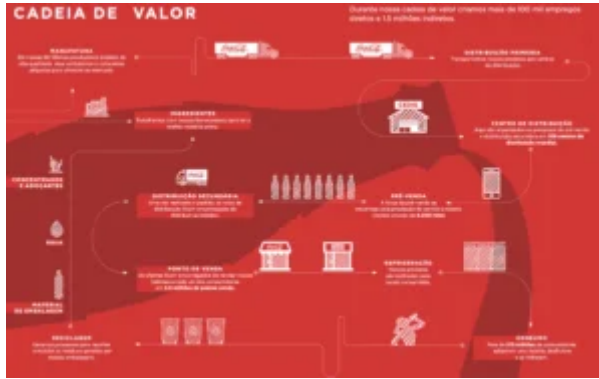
CADEIA DE VALOR

Durante nossa cadeia de valor criamos mais de 180 mil empregos diretos e 1,5 milhões indiretos.

MANUFATURA

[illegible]

DISTRIBUIÇÃO PRIMÁRIA

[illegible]

INGREDIENTES

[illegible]

CENTRO DE DISTRIBUIÇÃO

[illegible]

CONCENTRADOS E ADOÇANTES

ÁGUA

MATERIAL DE EMBALAGEM

DISTRIBUIÇÃO SECUNDÁRIA

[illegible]

PRÉ-VENDA

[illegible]

PONTO DE VENDA

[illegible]

REFRIGERAÇÃO

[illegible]

RECICLAGEM

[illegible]

CONSUMO

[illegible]